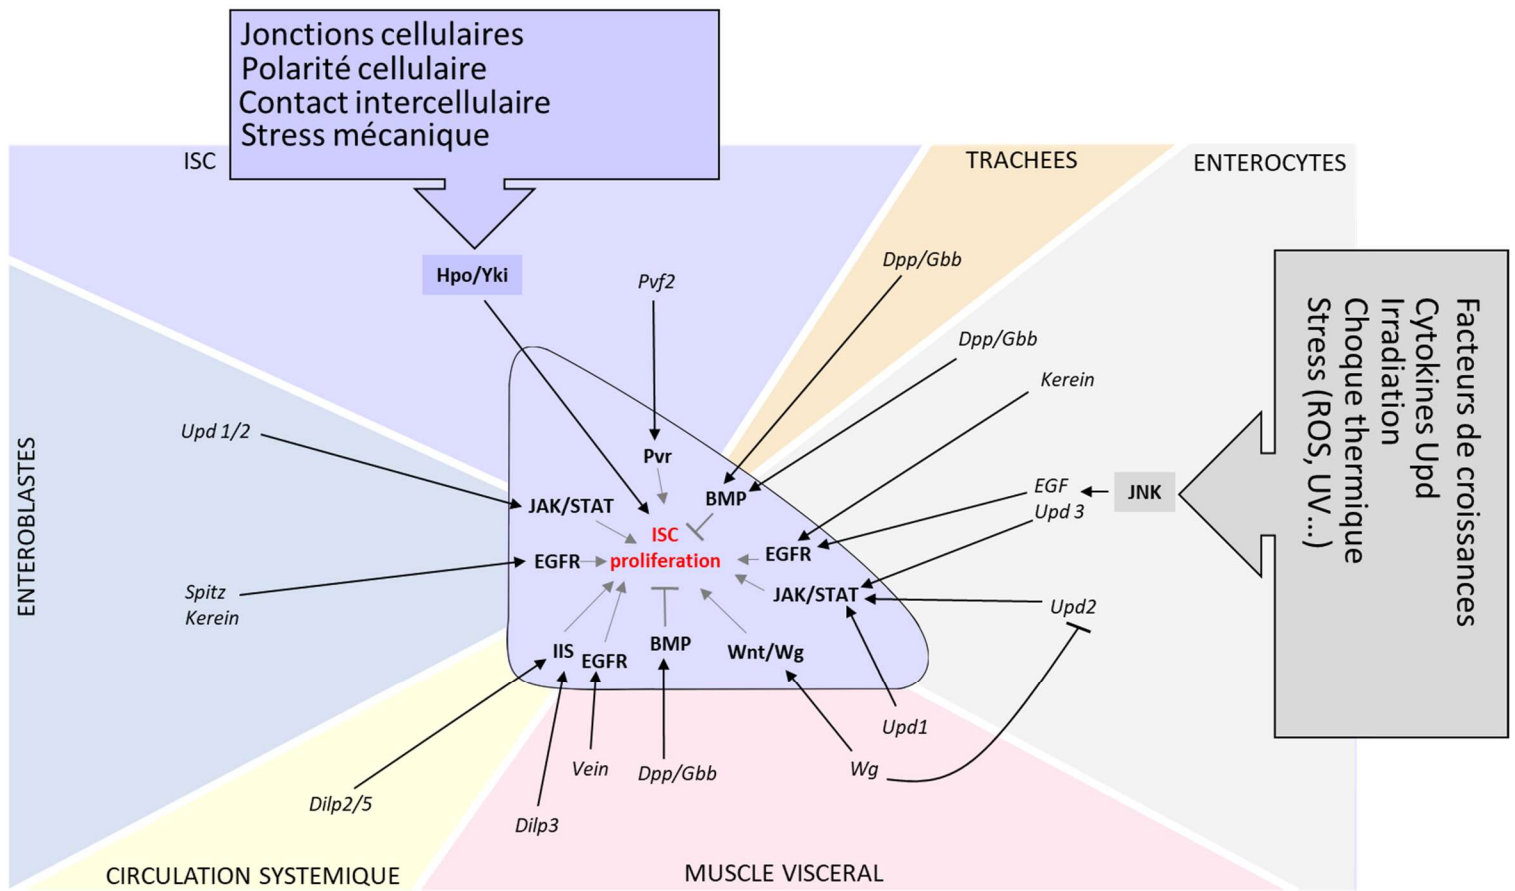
Jonctions cellulaires
Polarité cellulaire
Contact intercellulaire
Stress mécanique

ISC

TRACHEES

ENTEROCYTES

Hpo/Yki

Pvf2

Dpp/Gbb

Dpp/Gbb

Kerein

Facteurs de croissances
Cytokines Upd
Irradiation
Choque thermique
Stress (ROS, UV...)

ENTEROBLASTES

Upd 1/2

Pvr

BMP

JAK/STAT

ISC
proliferation

EGFR

EGFR

EGF

JNK

Upd 3

JAK/STAT

Upd2

Spitz
Kerein

IIS

EGFR

BMP

Wnt/Wg

Upd1

Wg

Dilp2/5

Vein

Dpp/Gbb

Dilp3

CIRCULATION SYSTEMIQUE

MUSCLE VISCERAL